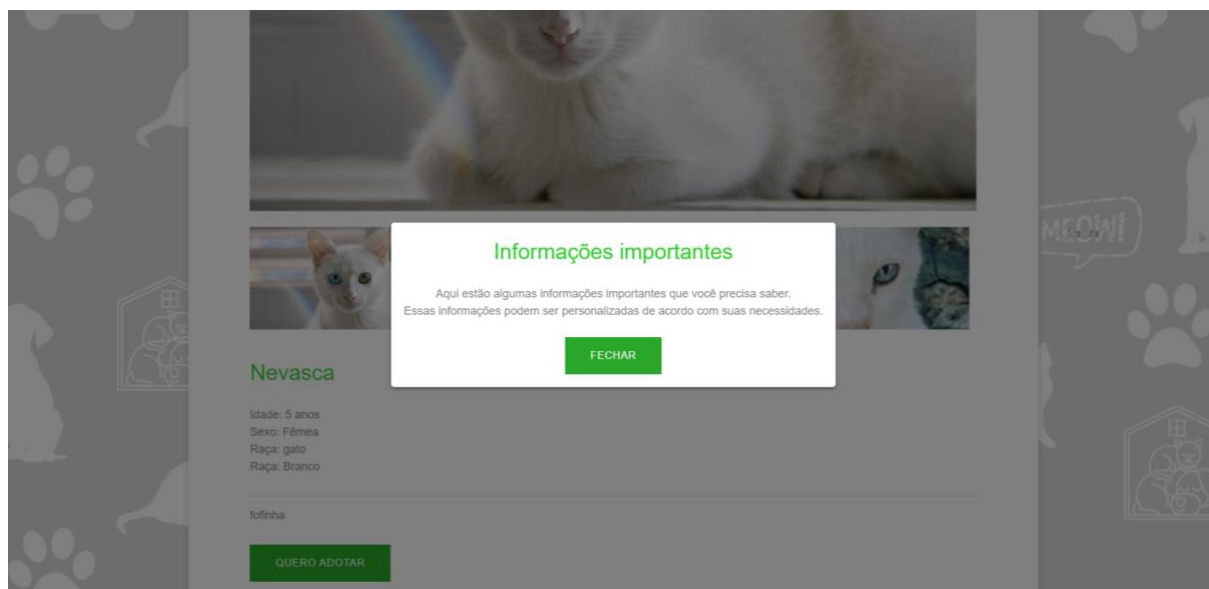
MEOW!

Informações importantes

Aqui estão algumas informações importantes que você precisa saber.
Essas informações podem ser personalizadas de acordo com suas necessidades.

FECHAR

Nevasca

Idade: 5 anos
Sexo: Fêmea
Raça: gato
Raça: Branco

fofinha

QUERO ADOTAR